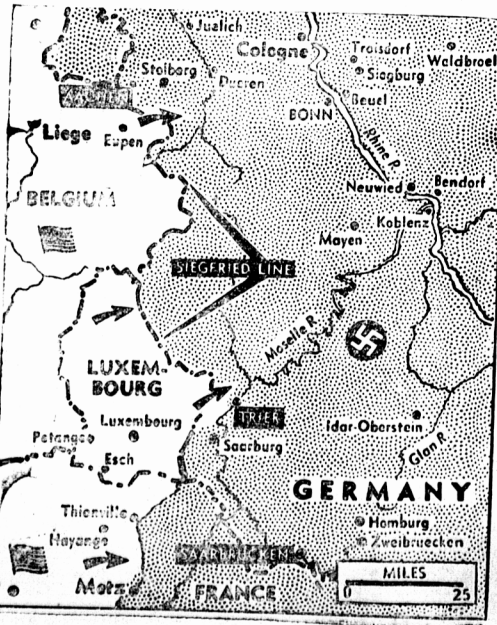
Juelich
Cologne
Troisdorf
Waldbroel
Stolberg
Dueren
Siegburg
Beuel
BONN
Liege
Eupen
Rhine R.
BELGIUM
Neuwied
Bendorf
Koblenz
Mayen
SIEGFRIED LINE
Moselle R.
LUXEMBOURG
Luxembourg
TRIER
Idar-Oberstein
Petange
Saarburg
Esch
Glan R.
GERMANY
Thionville
Hayange
Homburg
Zweibruecken
SAARBRUECKEN
Metz
FRANCE
MILES
0
25